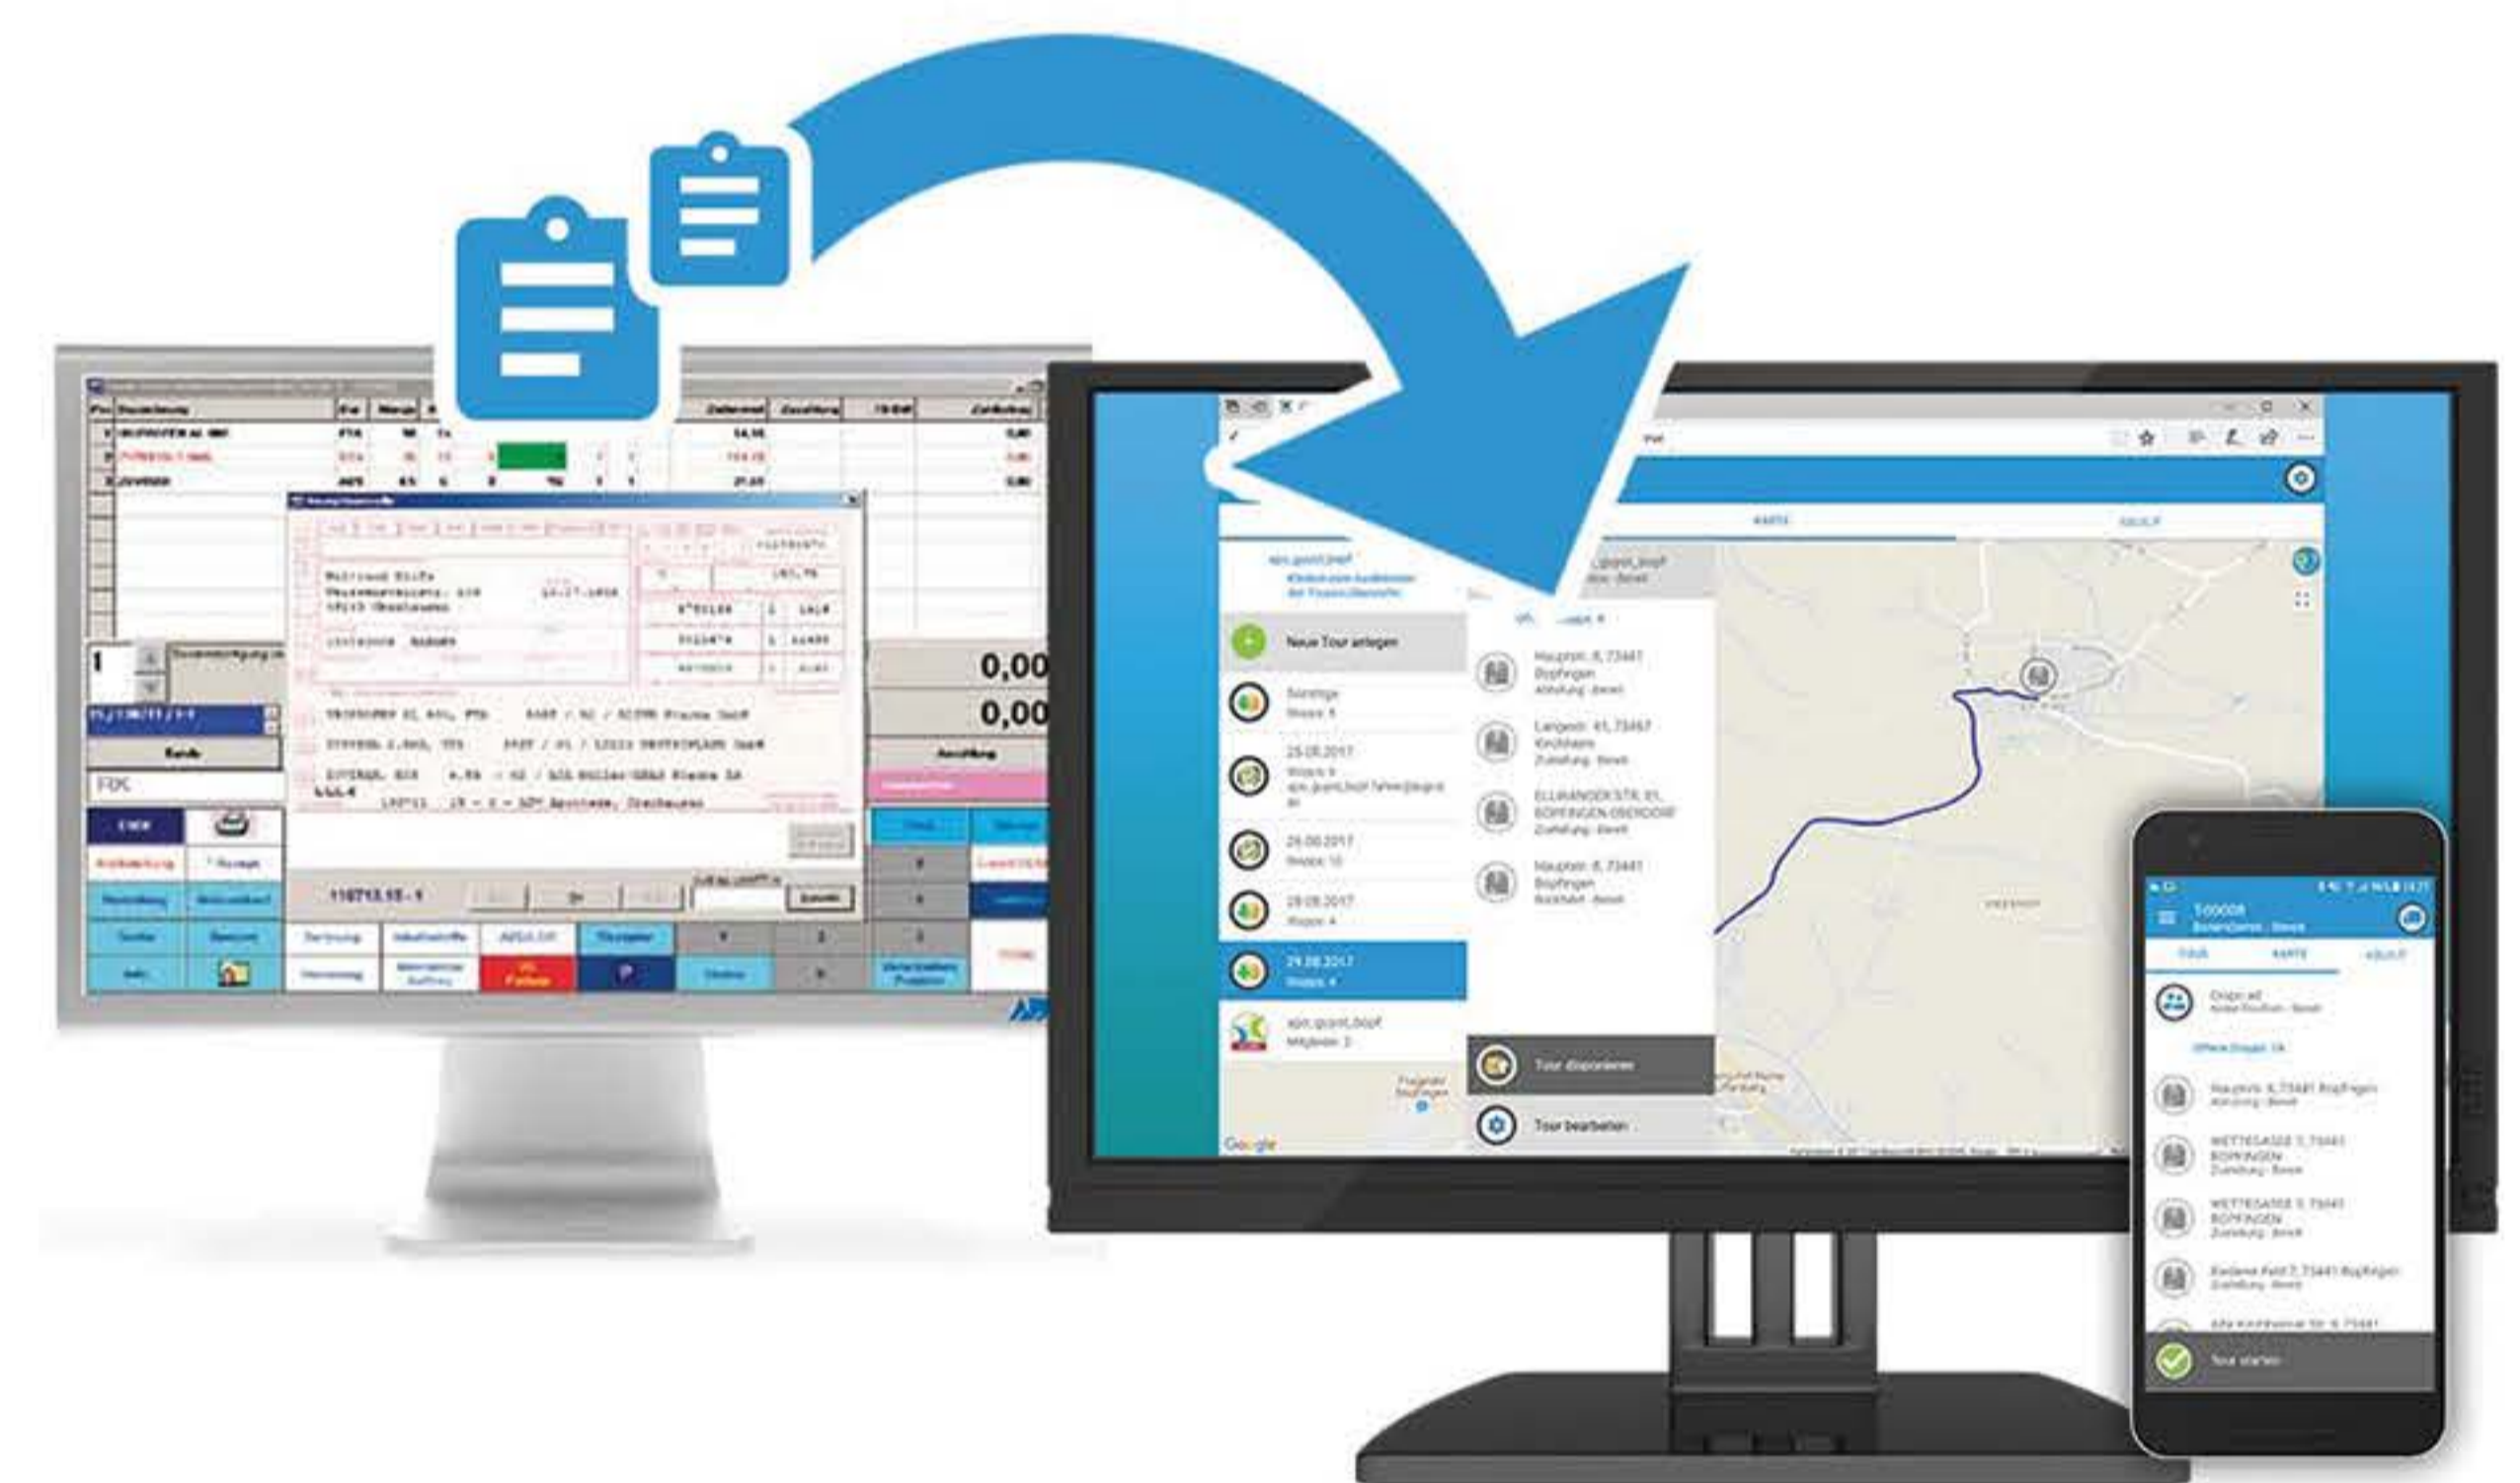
0,00
0,00
1

Neue Tour anlegen
25.08.2017
28.08.2017
29.08.2017
apo.gconl.bopf
Mitglieder: 2
Hauptstr. 8, 73441 Bopfingen
Abholung · Bereit
Langestr. 41, 73467 Kirchheim
Zustellung · Bereit
ELLWANGERSTR. 81, BOPFINGEN-OBERDORF
Zustellung · Bereit
Hauptstr. 8, 73441 Bopfingen
Tour disponieren
Tour bearbeiten
KARTE
ABLAUF
Google

TOUR
KARTE
ABLAUF
Hauptstr. 8, 73441 Bopfingen
WETTEGASSE 7, 73441 BOPFINGEN
WETTEGASSE 9, 73441 BOPFINGEN
Tour starten